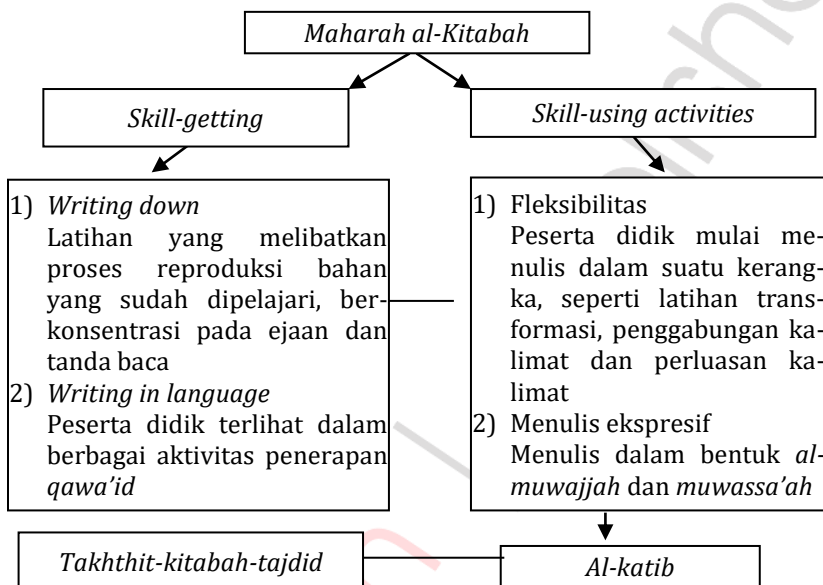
Maharah al-Kitabah

Skill-getting

Skill-using activities

1) Writing down
Latihan yang melibatkan proses reproduksi bahan yang sudah dipelajari, berkonsentrasi pada ejaan dan tanda baca
2) Writing in language
Peserta didik terlihat dalam berbagai aktivitas penerapan qawa'id

1) Fleksibilitas
Peserta didik mulai menulis dalam suatu kerangka, seperti latihan transformasi, penggabungan kalimat dan perluasan kalimat
2) Menulis ekspresif
Menulis dalam bentuk al-muwajjah dan muwassa'ah

Takhthit-kitabah-tajdid

Al-katib